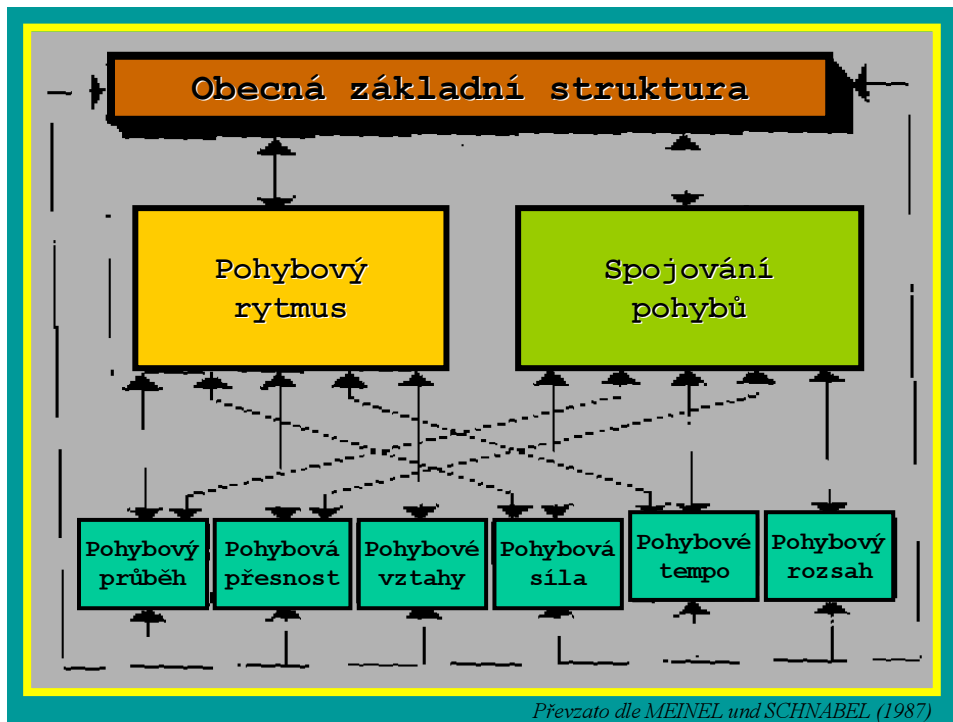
Obecná základní struktura

Pohybový rytmus

Spojování pohybů

Pohybový průběh

Pohybová přesnost

Pohybové vztahy

Pohybová síla

Pohybové tempo

Pohybový rozsah

Převzato dle MEINEL und SCHNABEL (1987)